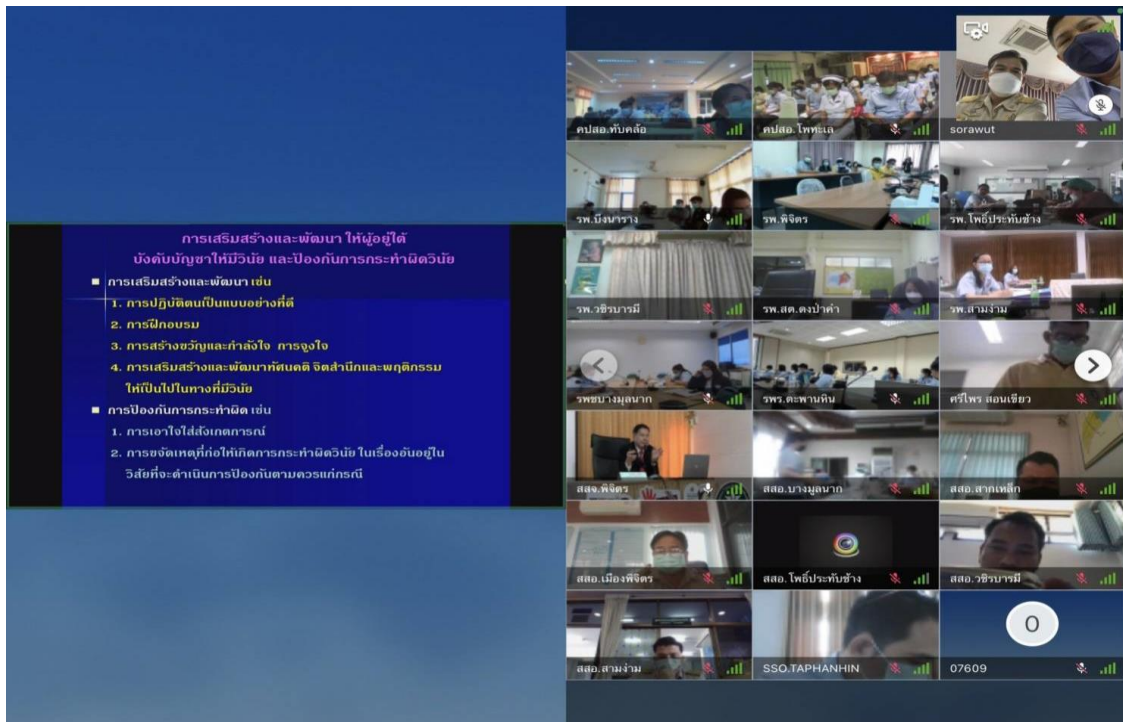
การเสริมสร้างและพัฒนา ให้ผู้อยู่ใต้บังคับบัญชาให้มีวินัย และป้องกันการกระทำผิดวินัย

■ การเสริมสร้างและพัฒนา เช่น

1. การปฏิบัติตนเป็นแบบอย่างที่ดี
2. การฝึกอบรม
3. การสร้างขวัญและกำลังใจ การจูงใจ
4. การเสริมสร้างและพัฒนาทัศนคติ จิตสำนึกและพฤติกรรมให้เป็นไปในทางที่มีวินัย

■ การป้องกันการกระทำผิด เช่น

1. การเอาใจใส่สังเกตการณ์
2. การขจัดเหตุที่ก่อให้เกิดการกระทำผิดวินัย ในเรื่องอันอยู่ในวิสัยที่จะดำเนินการป้องกันตามควรแก่กรณี

คปสอ.ทับคล้อ
คปสอ.โพทะเล
sorawut
รพ.บึงนาราง
รพ.พิจิตร
รพ.โพธิ์ประทับช้าง
รพ.วชิรบารมี
รพ.สต.ดงป่าคำ
รพ.สามง่าม
รพชบางมูลนาก
รพร.ตะพานหิน
ศรีไพร สอนเขียว
สสจ.พิจิตร
สสอ.บางมูลนาก
สสอ.สากเหล็ก
สสอ.เมืองพิจิตร
สสอ.โพธิ์ประทับช้าง
สสอ.วชิรบารมี
สสอ.สามง่าม
SSO.TAPHANHIN
O
07609